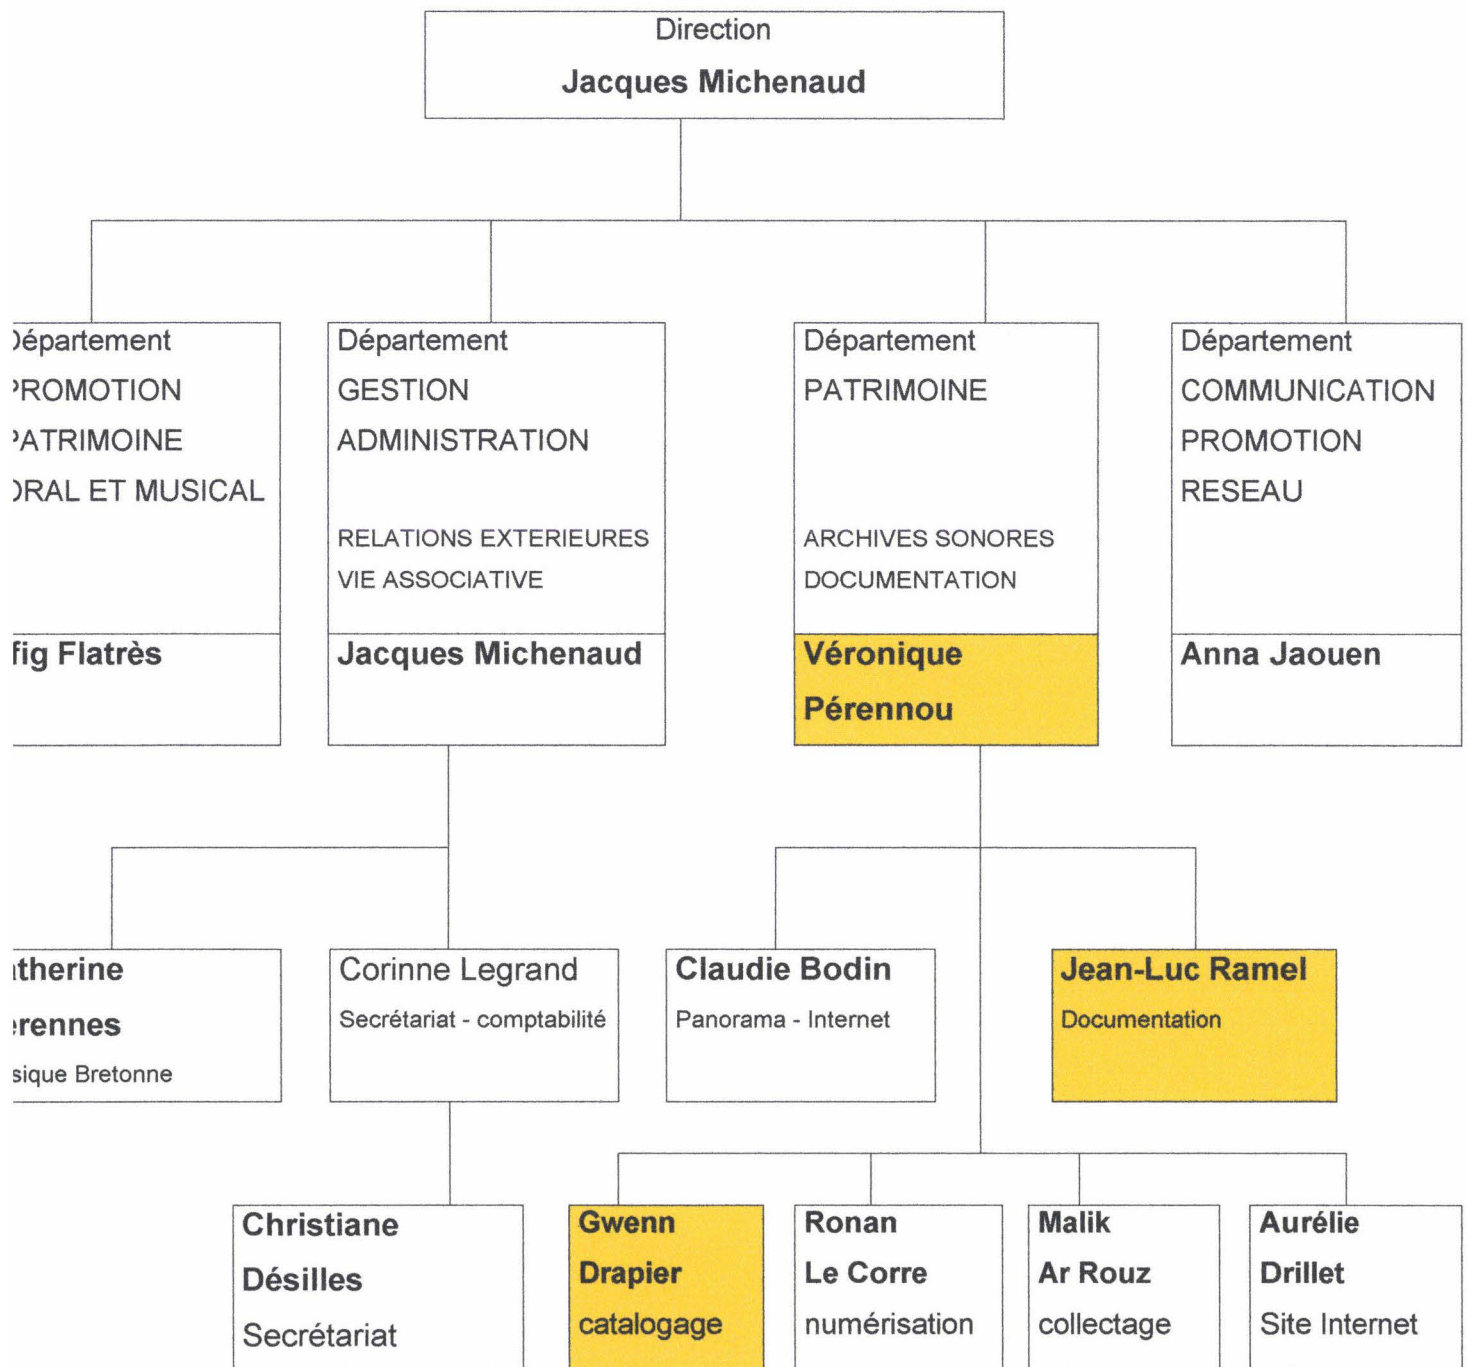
Direction
Jacques Michenaud

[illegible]épartement
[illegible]ROMOTION
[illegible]ATRIMOINE
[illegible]RAL ET MUSICAL

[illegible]fig Flatrès

Département
GESTION
ADMINISTRATION

RELATIONS EXTERIEURES
VIE ASSOCIATIVE

Jacques Michenaud

Département
PATRIMOINE

ARCHIVES SONORES
DOCUMENTATION

Véronique
Pérennou

Département
COMMUNICATION
PROMOTION
RESEAU

Anna Jaouen

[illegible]therine
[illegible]rennes
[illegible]sique Bretonne

Corinne Legrand
Secrétariat - comptabilité

Claudie Bodin
Panorama - Internet

Jean-Luc Ramel
Documentation

Christiane
Désilles
Secrétariat

Gwenn
Drapier
catalogage

Ronan
Le Corre
numérisation

Malik
Ar Rouz
collectage

Aurélie
Drillet
Site Internet